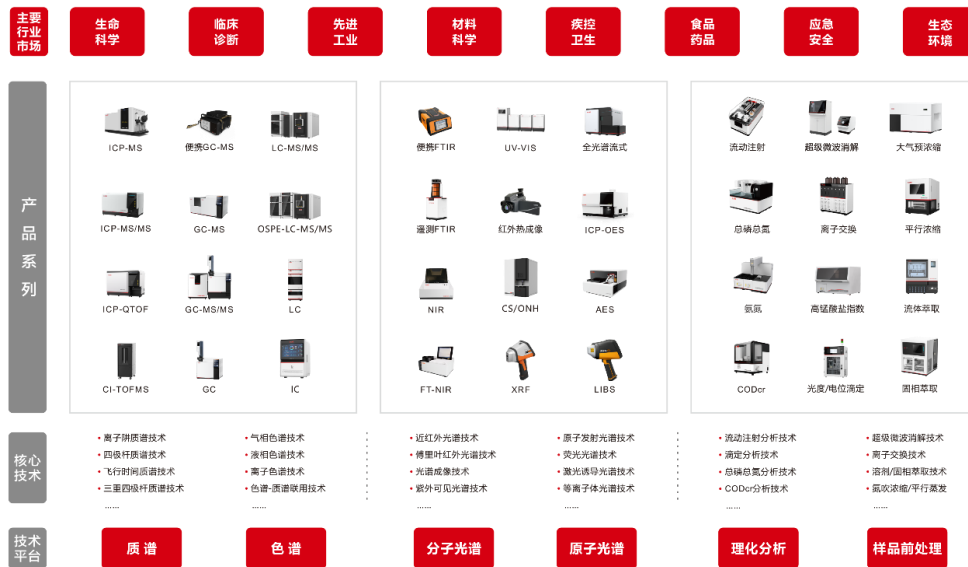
主要行业市场

生命科学 | 临床诊断 | 先进工业 | 材料科学 | 疾控卫生 | 食品药品 | 应急安全 | 生态环境

产品系列

ICP-MS | 便携GC-MS | LC-MS/MS
ICP-MS/MS | GC-MS | OSPE-LC-MS/MS
ICP-QTOF | GC-MS/MS | LC
CI-TOFMS | GC | IC

便携FTIR | UV-VIS | 全光谱流式
遥测FTIR | 红外热成像 | ICP-OES
NIR | CS/ONH | AES
FT-NIR | XRF | LIBS

流动注射 | 超级微波消解 | 大气预浓缩
总磷总氮 | 离子交换 | 平行浓缩
氨氮 | 高锰酸盐指数 | 流体萃取
CODcr | 光度/电位滴定 | 固相萃取

核心技术

• 离子阱质谱技术
• 四极杆质谱技术
• 飞行时间质谱技术
• 三重四极杆质谱技术
......

• 气相色谱技术
• 液相色谱技术
• 离子色谱技术
• 色谱-质谱联用技术
......

• 近红外光谱技术
• 傅里叶红外光谱技术
• 光谱成像技术
• 紫外可见光谱技术
......

• 原子发射光谱技术
• 荧光光谱技术
• 激光诱导光谱技术
• 等离子体光谱技术
......

• 流动注射分析技术
• 滴定分析技术
• 总磷总氮分析技术
• CODcr分析技术
......

• 超级微波消解技术
• 离子交换技术
• 溶剂/固相萃取技术
• 氮吹浓缩/平行蒸发
......

技术平台

质谱 | 色谱 | 分子光谱 | 原子光谱 | 理化分析 | 样品前处理